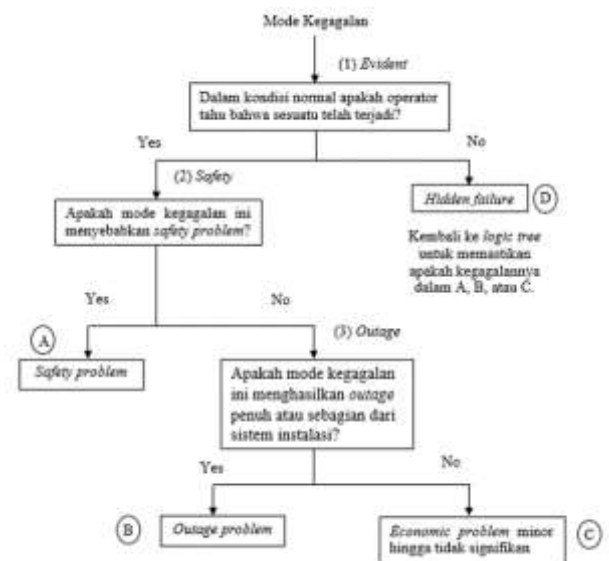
Mode Kegagalan

(1) Evident

Dalam kondisi normal apakah operator tahu bahwa sesuatu telah terjadi?

Yes

No

(2) Safety

Hidden failure

D

Apakah mode kegagalan ini menyebabkan safety problem?

Kembali ke logic tree untuk memastikan apakah kegagalannya dalam A, B, atau C.

Yes

No

(3) Outage

A

Safety problem

Apakah mode kegagalan ini menghasilkan outage penuh atau sebagian dari sistem instalasi?

Yes

No

B

Outage problem

Economic problem minor hingga tidak signifikan

C